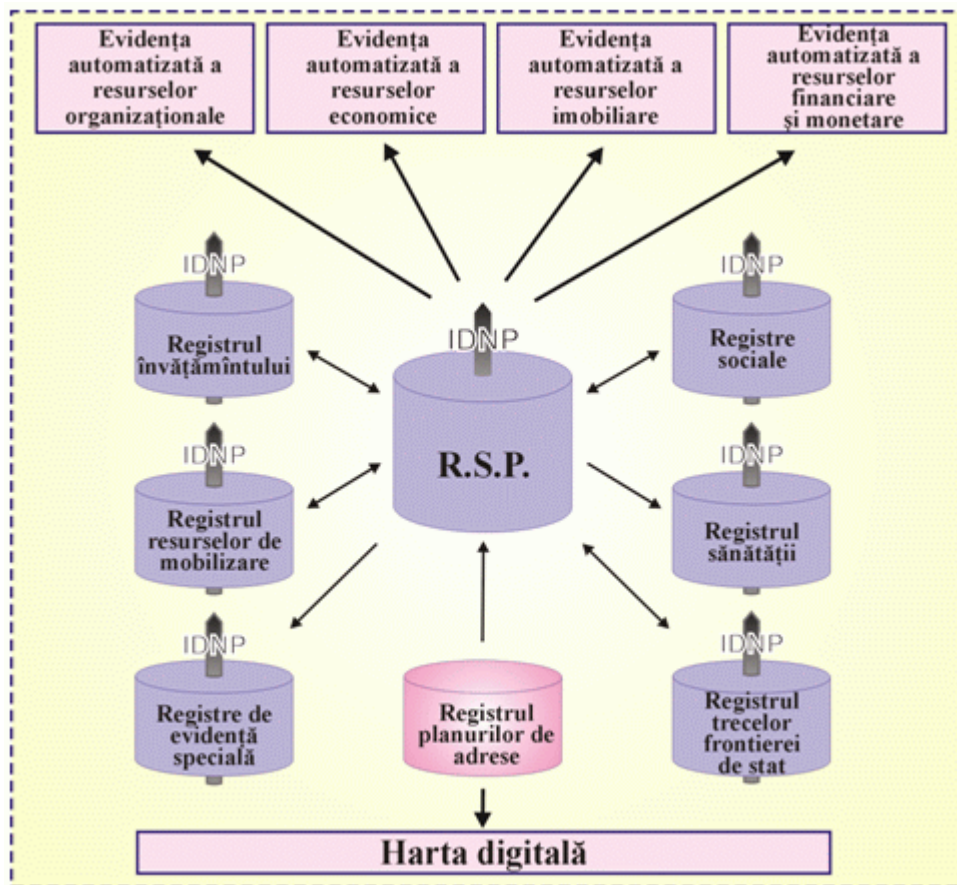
Evidenţa automatizată a resurselor organizaţionale

Evidenţa automatizată a resurselor economice

Evidenţa automatizată a resurselor imobiliare

Evidenţa automatizată a resurselor financiare şi monetare

IDNP

Registrul învăţămîntului

IDNP

R.S.P.

IDNP

Registre sociale

IDNP

Registrul resurselor de mobilizare

IDNP

Registrul sănătăţii

IDNP

Registre de evidenţă specială

Registrul planurilor de adrese

IDNP

Registrul trecelor frontierei de stat

Harta digitală